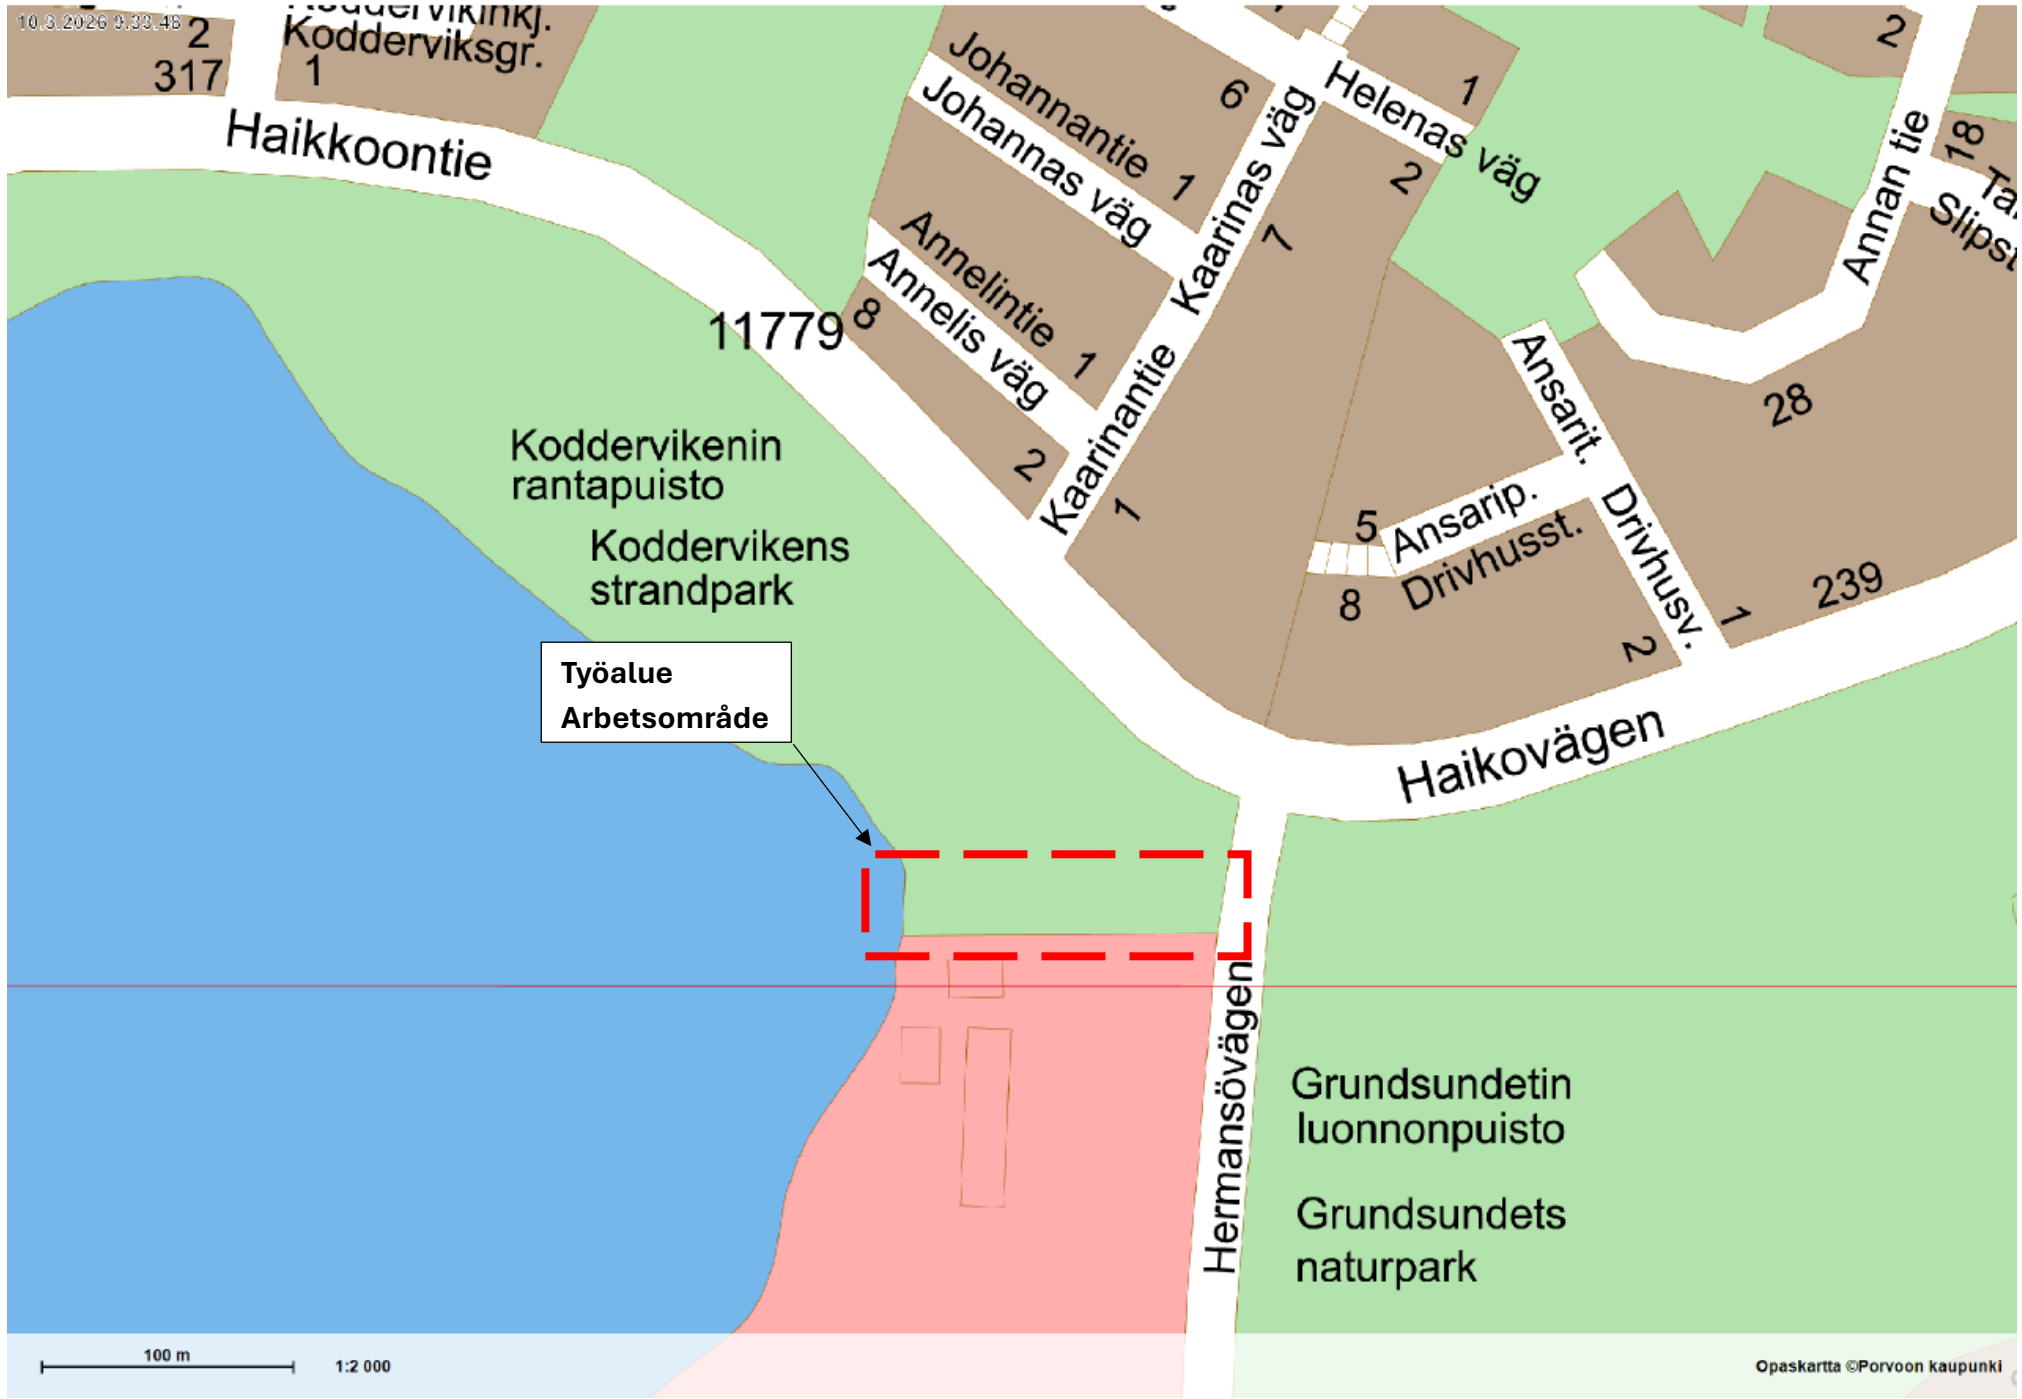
10.3.2026 9.33.48
Koddervikinkj.
Koddervikigr.
2
317
1
Haikkoontie
Johannantie
Johannas väg
6
1
Helenas väg
1
2
2
Kaarinas väg
7
Annelintie
Annelis väg
8
1
2
11779
Kaarinantie
1
Ansarit.
28
Annan tie
18
Ta
Slipst
Koddervikenin rantapuisto
Koddervikens strandpark
5
Ansarip.
Drivhusst.
8
Drivhusv.
1
239
2
Työalue
Arbetsområde
Haikovägen
Hermansövägen
Grundsundetin luonnonpuisto
Grundsundets naturpark
100 m
1:2 000
Opaskartta ©Porvoon kaupunki